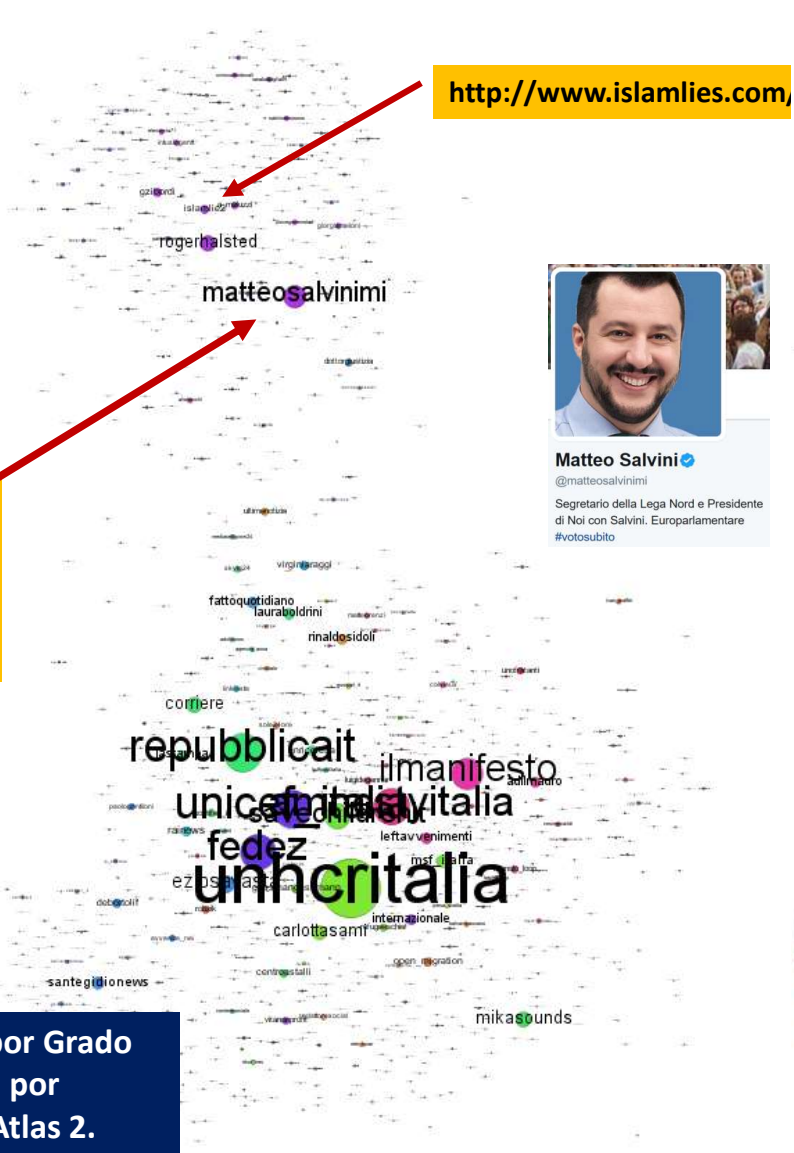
http://www.islamlies.com/

gziliordi
islamliez
rogerhalsted
matteosalvinimi

Matteo Salvini
@matteosalvinimi
Segretario della Lega Nord e Presidente di Noi con Salvini. Europarlamentare
#votosubito

virginiaraggi
fattoquotidiano
lauraboldrini
rinaldosidoli
corriere
repubblicait
ilmanifesto
unicef_italia
emergency
savechildrenit
vitalia
fedez
leftavvenimenti
msf_italia
unhcritalia
internazionale
carlottasami
debortoli
open_migration
centroastalli
santegidionews
mikasounds

por Grado
por
Atlas 2.